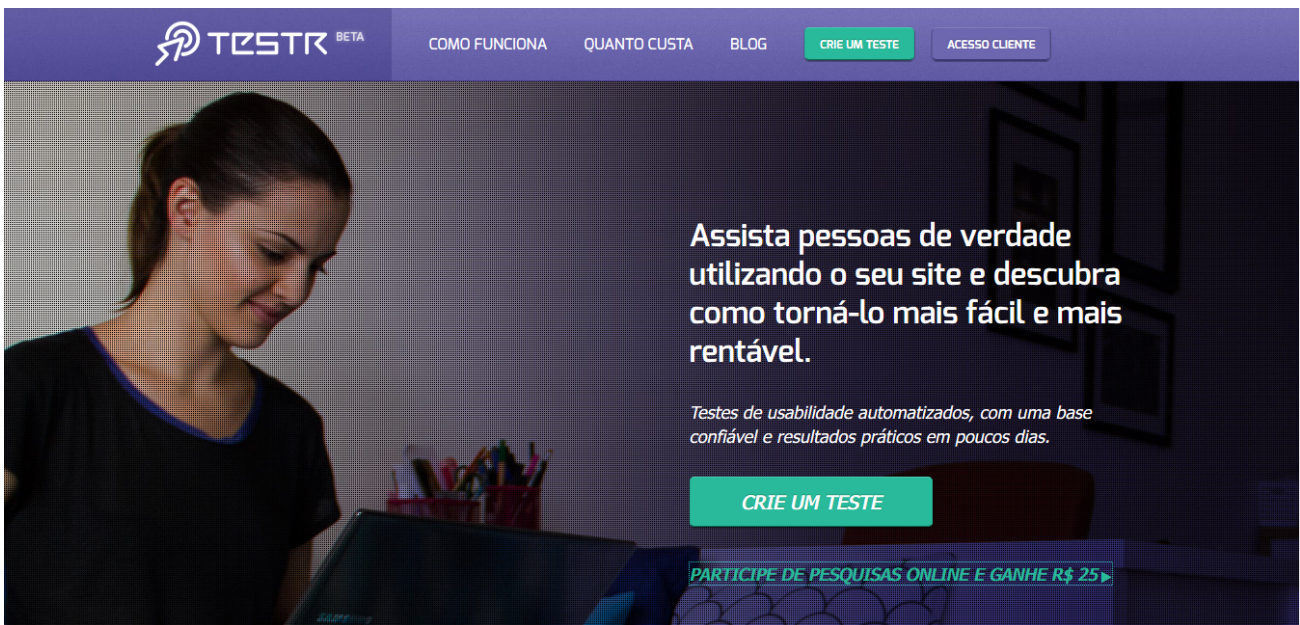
TESTR BETA

COMO FUNCIONA QUANTO CUSTA BLOG CRIE UM TESTE ACESSO CLIENTE

Assista pessoas de verdade utilizando o seu site e descubra como torná-lo mais fácil e mais rentável.

Testes de usabilidade automatizados, com uma base confiável e resultados práticos em poucos dias.

CRIE UM TESTE

PARTICIPE DE PESQUISAS ONLINE E GANHE R$ 25